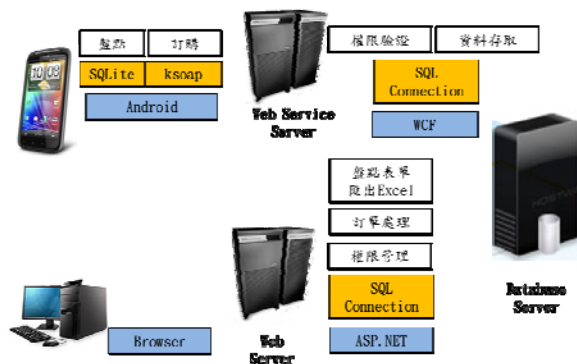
盤點

訂購

SQLite

ksoap

Android

10:08

Web Service Server

權限驗證

資料存取

SQL Connection

WCF

盤點表單
匯出Excel

訂單處理

權限管理

SQL Connection

ASP.NET

Database Server

Browser

Web Server